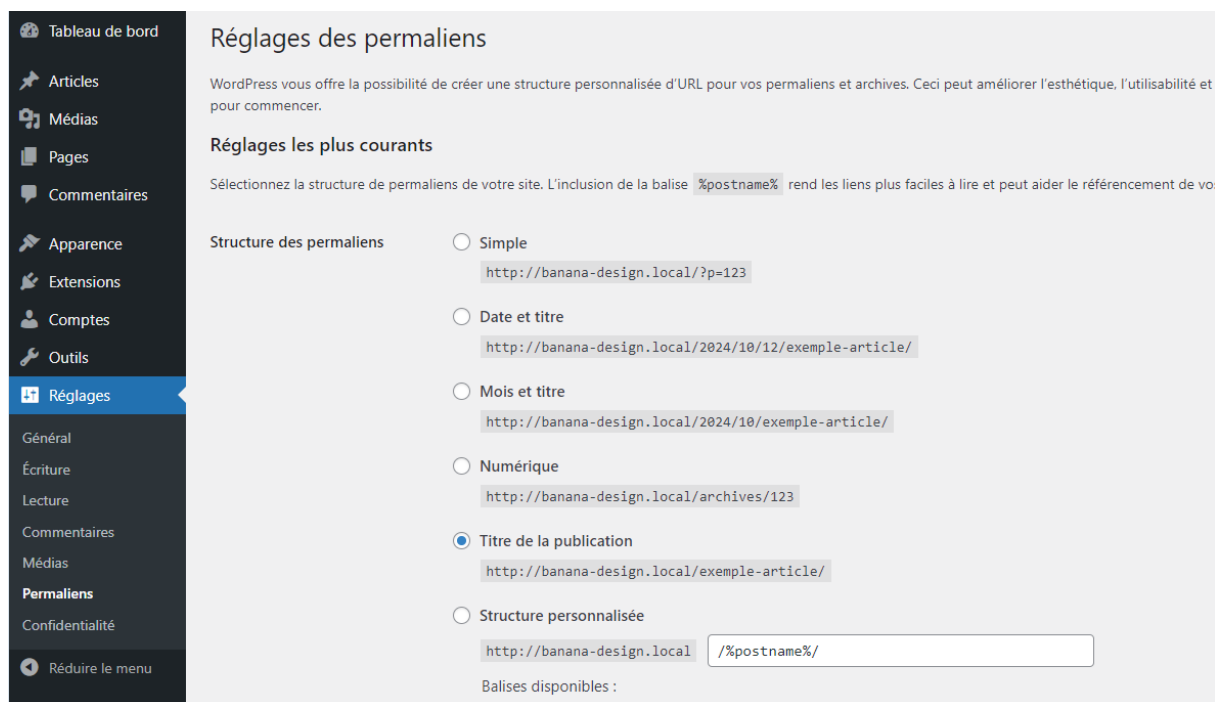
Tableau de bord
Articles
Médias
Pages
Commentaires
Apparence
Extensions
Comptes
Outils
Réglages
Général
Écriture
Lecture
Commentaires
Médias
Permaliens
Confidentialité
Réduire le menu

Réglages des permaliens

WordPress vous offre la possibilité de créer une structure personnalisée d'URL pour vos permaliens et archives. Ceci peut améliorer l'esthétique, l'utilisabilité et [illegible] pour commencer.

Réglages les plus courants

Sélectionnez la structure de permaliens de votre site. L'inclusion de la balise %postname% rend les liens plus faciles à lire et peut aider le référencement de vo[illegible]

Structure des permaliens

Simple
http://banana-design.local/?p=123

Date et titre
http://banana-design.local/2024/10/12/exemple-article/

Mois et titre
http://banana-design.local/2024/10/exemple-article/

Numérique
http://banana-design.local/archives/123

Titre de la publication
http://banana-design.local/exemple-article/

Structure personnalisée
http://banana-design.local /%postname%/

Balises disponibles :